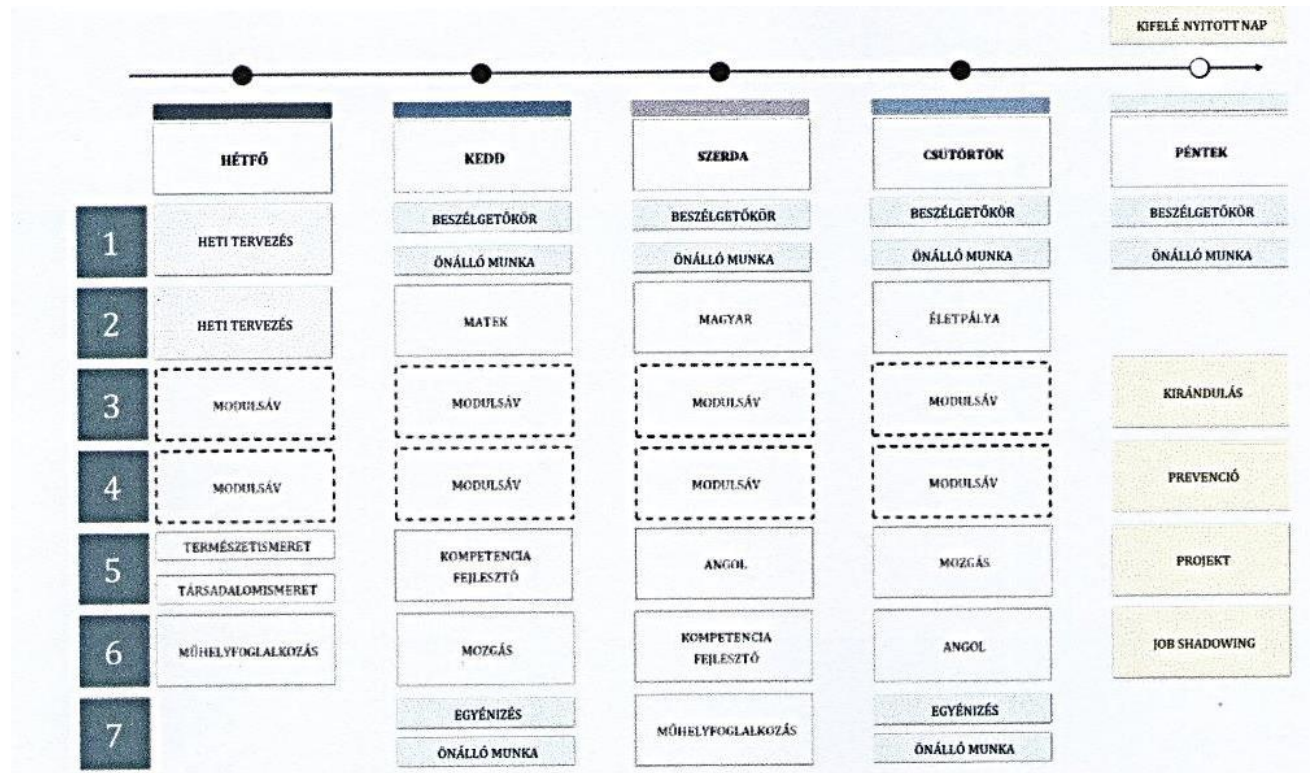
KIFELÉ NYITOTT NAP

| | HÉTFŐ | KEDD | SZERDA | CSÜTÖRTÖK | PÉNTEK |
|---|---|---|---|---|---|
| 1 | HETI TERVEZÉS | BESZÉLGETŐKÖR<br>ÖNÁLLÓ MUNKA | BESZÉLGETŐKÖR<br>ÖNÁLLÓ MUNKA | BESZÉLGETŐKÖR<br>ÖNÁLLÓ MUNKA | BESZÉLGETŐKÖR<br>ÖNÁLLÓ MUNKA |
| 2 | HETI TERVEZÉS | MATEK | MAGYAR | ÉLETPÁLYA | |
| 3 | MODULSÁV | MODULSÁV | MODULSÁV | MODULSÁV | KIRÁNDULÁS |
| 4 | MODULSÁV | MODULSÁV | MODULSÁV | MODULSÁV | PREVENCIÓ |
| 5 | TERMÉSZETISMERET<br>TÁRSADALOMISMERET | KOMPETENCIA FEJLESZTŐ | ANGOL | MOZGÁS | PROJEKT |
| 6 | MŰHELYFOGLALKOZÁS | MOZGÁS | KOMPETENCIA FEJLESZTŐ | ANGOL | JOB SHADOWING |
| 7 | | EGYÉNIZÉS<br>ÖNÁLLÓ MUNKA | MŰHELYFOGLALKOZÁS | EGYÉNIZÉS<br>ÖNÁLLÓ MUNKA | |